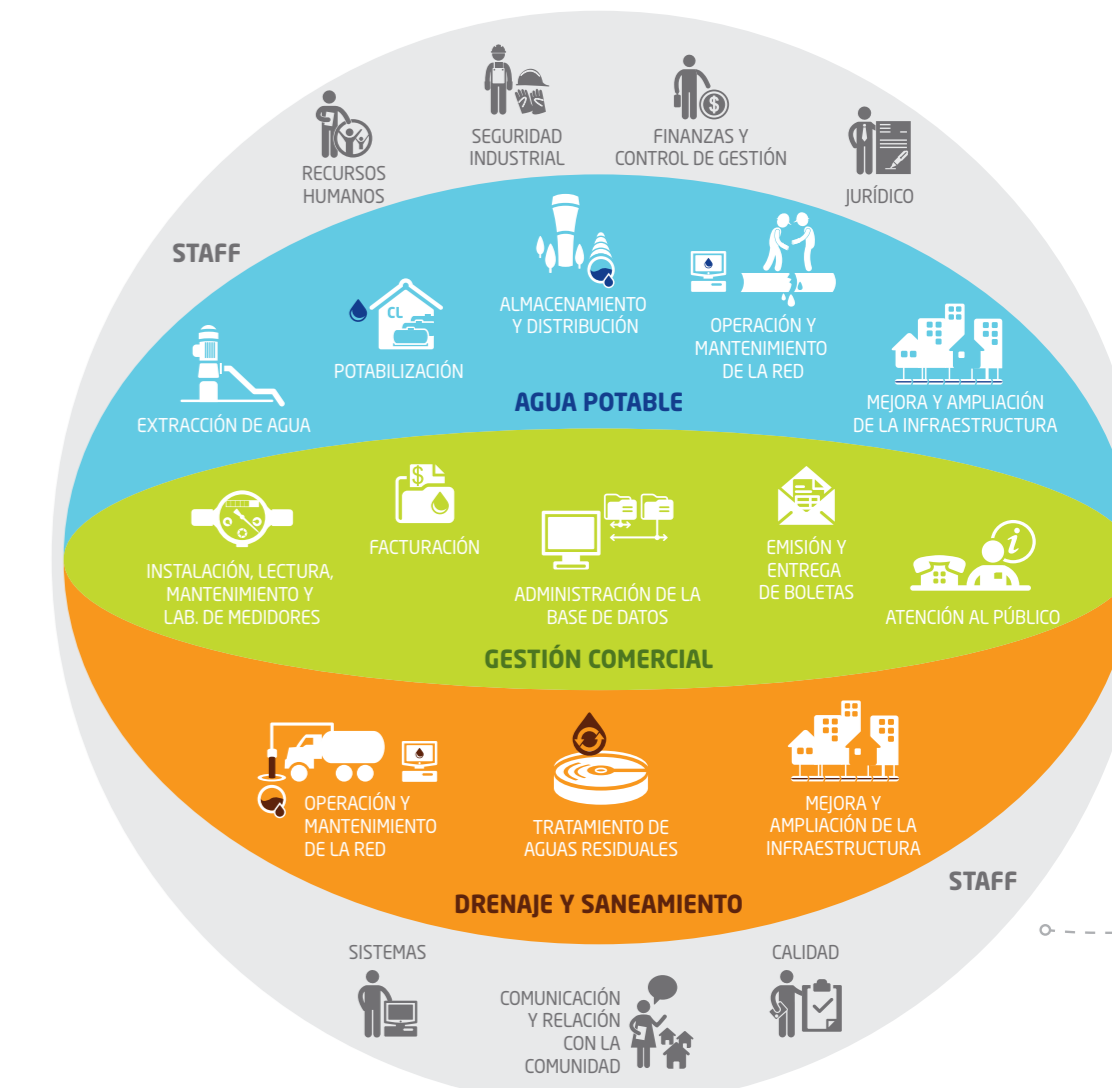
SEGURIDAD INDUSTRIAL

FINANZAS Y CONTROL DE GESTIÓN

RECURSOS HUMANOS

JURÍDICO

STAFF

CL

POTABILIZACIÓN

ALMACENAMIENTO Y DISTRIBUCIÓN

OPERACIÓN Y MANTENIMIENTO DE LA RED

EXTRACCIÓN DE AGUA

AGUA POTABLE

MEJORA Y AMPLIACIÓN DE LA INFRAESTRUCTURA

FACTURACIÓN

EMISIÓN Y ENTREGA DE BOLETAS

INSTALACIÓN, LECTURA, MANTENIMIENTO Y LAB. DE MEDIDORES

ADMINISTRACIÓN DE LA BASE DE DATOS

ATENCIÓN AL PÚBLICO

GESTIÓN COMERCIAL

OPERACIÓN Y MANTENIMIENTO DE LA RED

TRATAMIENTO DE AGUAS RESIDUALES

MEJORA Y AMPLIACIÓN DE LA INFRAESTRUCTURA

STAFF

DRENAJE Y SANEAMIENTO

SISTEMAS

CALIDAD

COMUNICACIÓN Y RELACIÓN CON LA COMUNIDAD